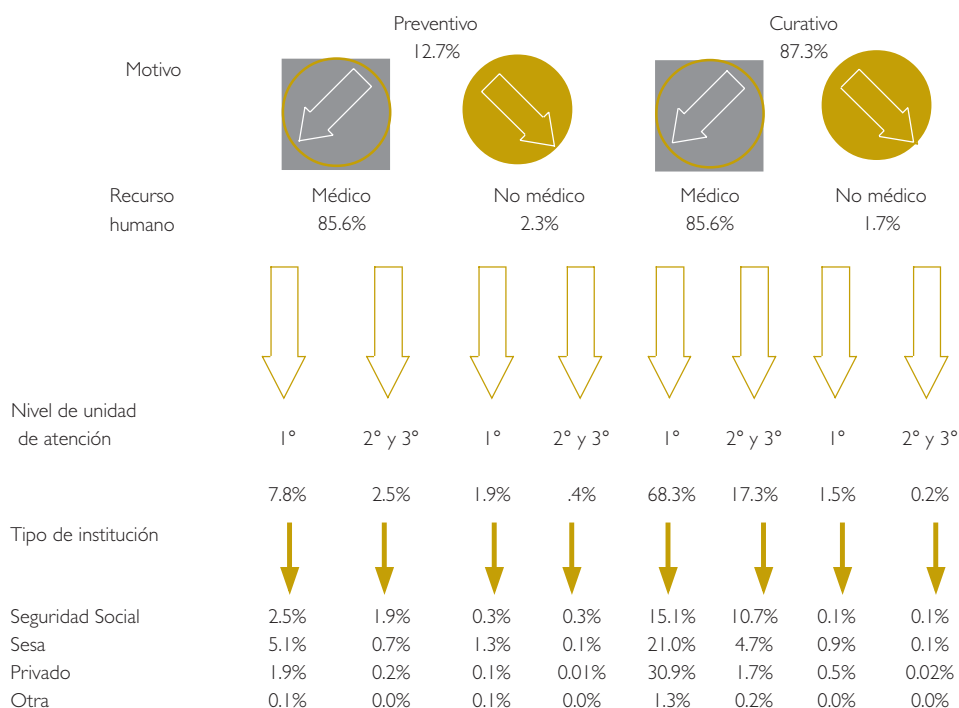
Preventivo
12.7%

Curativo
87.3%

Motivo

Recurso humano

Médico
85.6%

No médico
2.3%

Médico
85.6%

No médico
1.7%

Nivel de unidad de atención

| | 1° | 2° y 3° | 1° | 2° y 3° | 1° | 2° y 3° | 1° | 2° y 3° |
|---|---|---|---|---|---|---|---|---|
| | 7.8% | 2.5% | 1.9% | .4% | 68.3% | 17.3% | 1.5% | 0.2% |

Tipo de institución

| | | | | | | | | |
|---|---|---|---|---|---|---|---|---|
| Seguridad Social | 2.5% | 1.9% | 0.3% | 0.3% | 15.1% | 10.7% | 0.1% | 0.1% |
| Sesa | 5.1% | 0.7% | 1.3% | 0.1% | 21.0% | 4.7% | 0.9% | 0.1% |
| Privado | 1.9% | 0.2% | 0.1% | 0.01% | 30.9% | 1.7% | 0.5% | 0.02% |
| Otra | 0.1% | 0.0% | 0.1% | 0.0% | 1.3% | 0.2% | 0.0% | 0.0% |